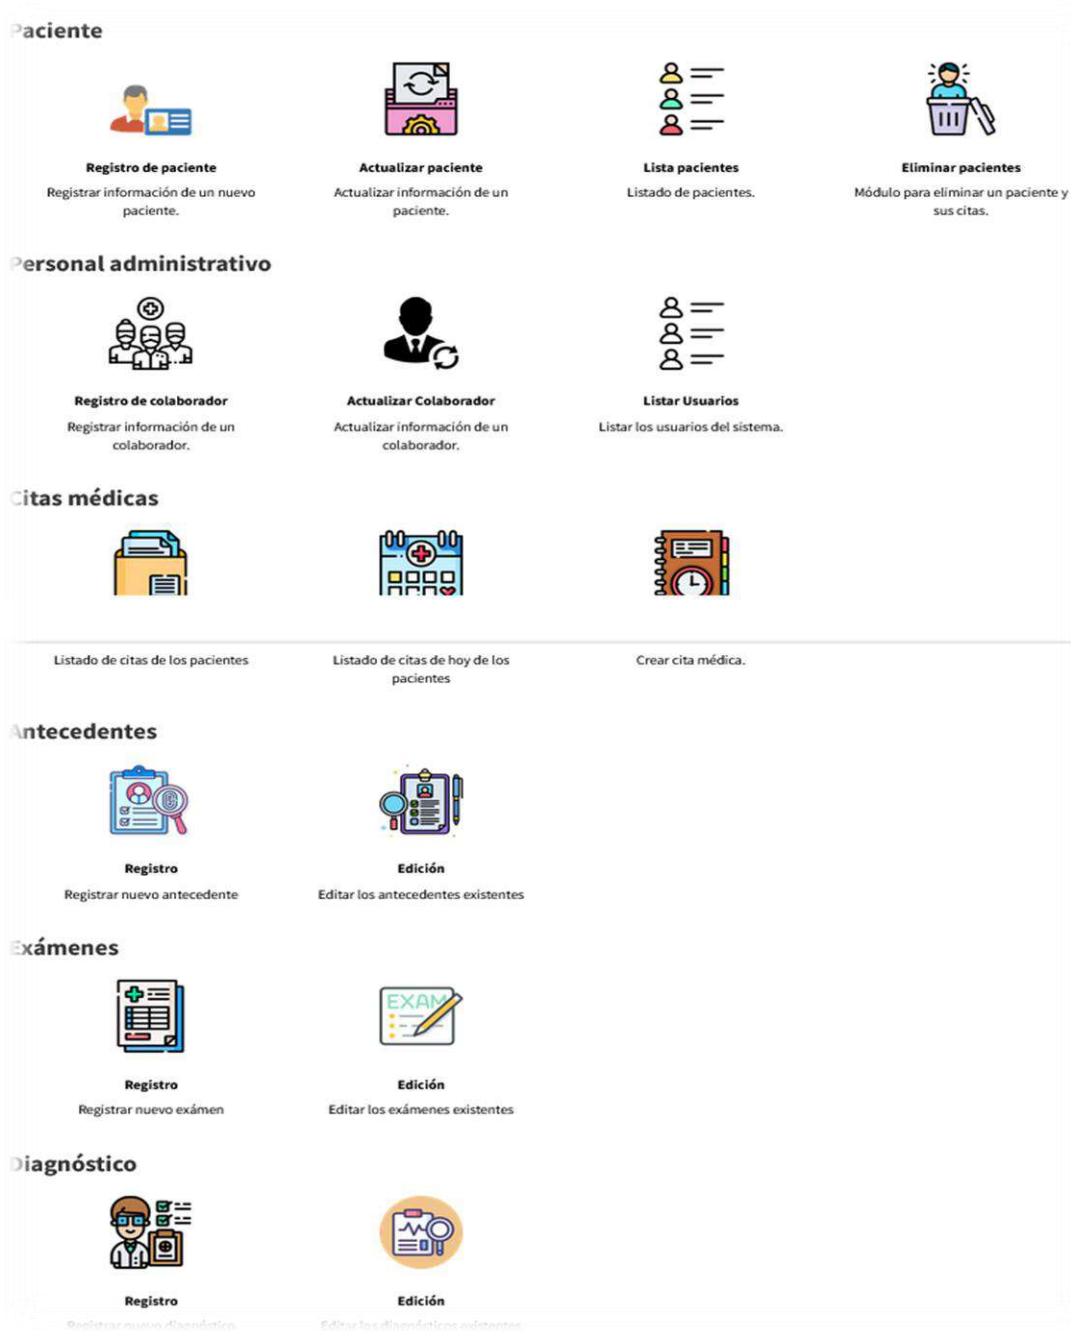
aciente

**Registro de paciente**
Registrar información de un nuevo paciente.

**Actualizar paciente**
Actualizar información de un paciente.

**Lista pacientes**
Listado de pacientes.

**Eliminar pacientes**
Módulo para eliminar un paciente y sus citas.

ersonal administrativo

**Registro de colaborador**
Registrar información de un colaborador.

**Actualizar Colaborador**
Actualizar información de un colaborador.

**Listar Usuarios**
Listar los usuarios del sistema.

itas médicas

Listado de citas de los pacientes

Listado de citas de hoy de los pacientes

Crear cita médica.

ntecedentes

**Registro**
Registrar nuevo antecedente

**Edición**
Editar los antecedentes existentes

xámenes

EXAM

**Registro**
Registrar nuevo exámen

**Edición**
Editar los exámenes existentes

iagnóstico

**Registro**
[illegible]

**Edición**
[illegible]